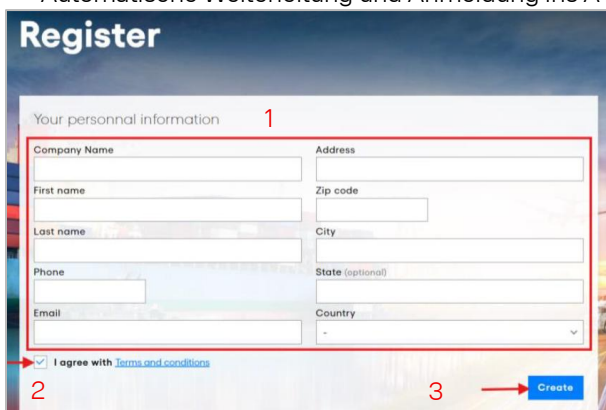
Automatische Weiterleitung und Anmeldung ins A

Register

Your personnal information

1

Company Name

Address

First name

Zip code

Last name

City

Phone

State (optional)

Email

Country

-

I agree with Terms and conditions

2

3

Create